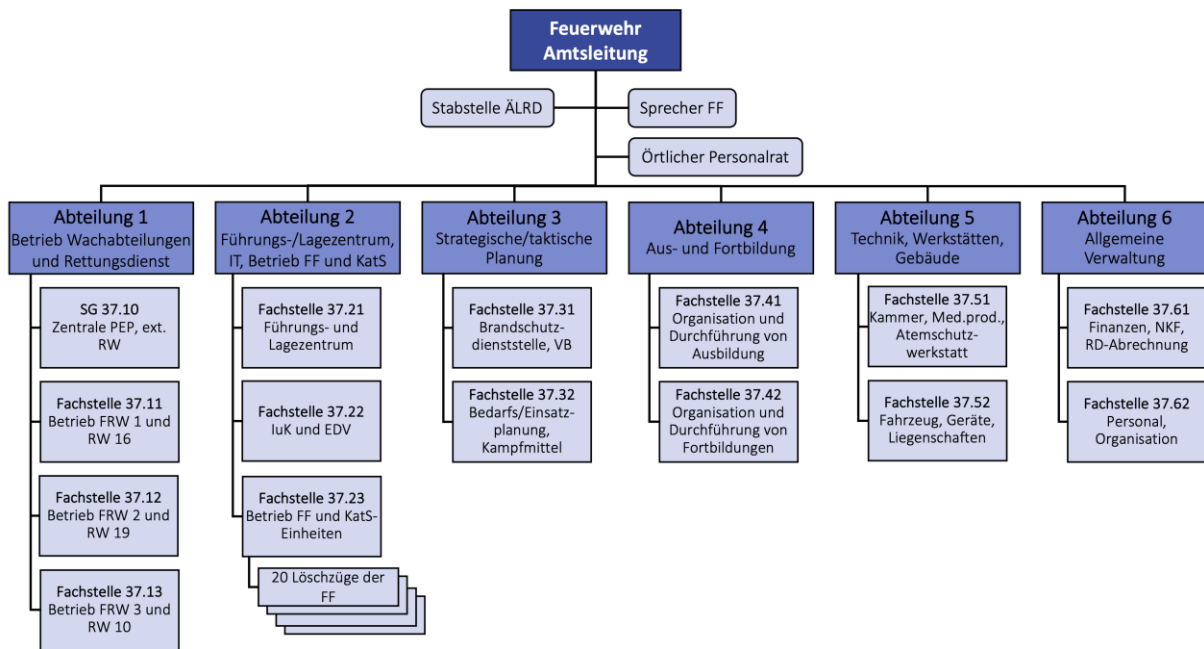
Feuerwehr Amtsleitung

Stabstelle ÄLRD

Sprecher FF

Örtlicher Personalrat

Abteilung 1
Betrieb Wachabteilungen und Rettungsdienst

SG 37.10
Zentrale PEP, ext. RW

Fachstelle 37.11
Betrieb FRW 1 und RW 16

Fachstelle 37.12
Betrieb FRW 2 und RW 19

Fachstelle 37.13
Betrieb FRW 3 und RW 10

Abteilung 2
Führungs-/Lagezentrum, IT, Betrieb FF und KatS

Fachstelle 37.21
Führungs- und Lagezentrum

Fachstelle 37.22
IuK und EDV

Fachstelle 37.23
Betrieb FF und KatS-Einheiten

20 Löschzüge der FF

Abteilung 3
Strategische/taktische Planung

Fachstelle 37.31
Brandschutz-dienststelle, VB

Fachstelle 37.32
Bedarfs/Einsatz-planung, Kampfmittel

Abteilung 4
Aus- und Fortbildung

Fachstelle 37.41
Organisation und Durchführung von Ausbildung

Fachstelle 37.42
Organisation und Durchführung von Fortbildungen

Abteilung 5
Technik, Werkstätten, Gebäude

Fachstelle 37.51
Kammer, Med.prod., Atemschutz-werkstatt

Fachstelle 37.52
Fahrzeug, Geräte, Liegenschaften

Abteilung 6
Allgemeine Verwaltung

Fachstelle 37.61
Finanzen, NKF, RD-Abrechnung

Fachstelle 37.62
Personal, Organisation